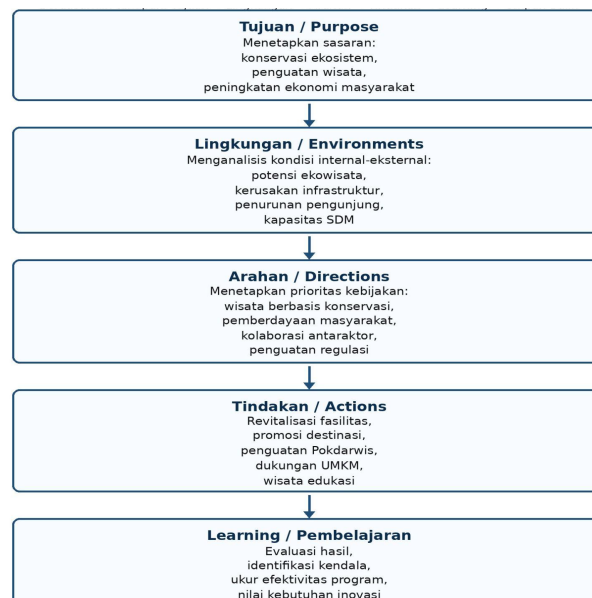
Tujuan / Purpose
Menetapkan sasaran:
konservasi ekosistem,
penguatan wisata,
peningkatan ekonomi masyarakat

Lingkungan / Environments
Menganalisis kondisi internal-eksternal:
potensi ekowisata,
kerusakan infrastruktur,
penurunan pengunjung,
kapasitas SDM

Arahan / Directions
Menetapkan prioritas kebijakan:
wisata berbasis konservasi,
pemberdayaan masyarakat,
kolaborasi antaraktor,
penguatan regulasi

Tindakan / Actions
Revitalisasi fasilitas,
promosi destinasi,
penguatan Pokdarwis,
dukungan UMKM,
wisata edukasi

Learning / Pembelajaran
Evaluasi hasil,
identifikasi kendala,
ukur efektivitas program,
nilai kebutuhan inovasi